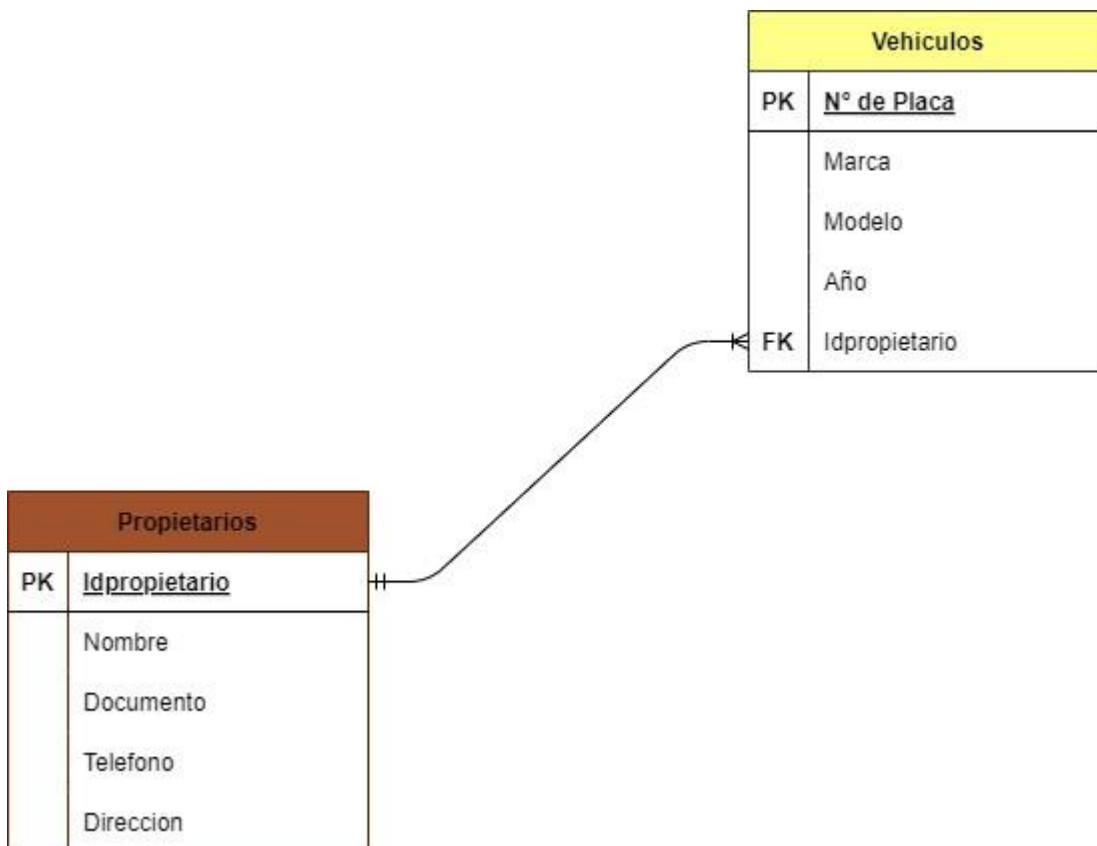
Vehiculos

| PK | N° de Placa |
|---|---|
| | Marca |
| | Modelo |
| | Año |
| FK | Idpropietario |

Propietarios

| PK | Idpropietario |
|---|---|
| | Nombre |
| | Documento |
| | Telefono |
| | Direccion |